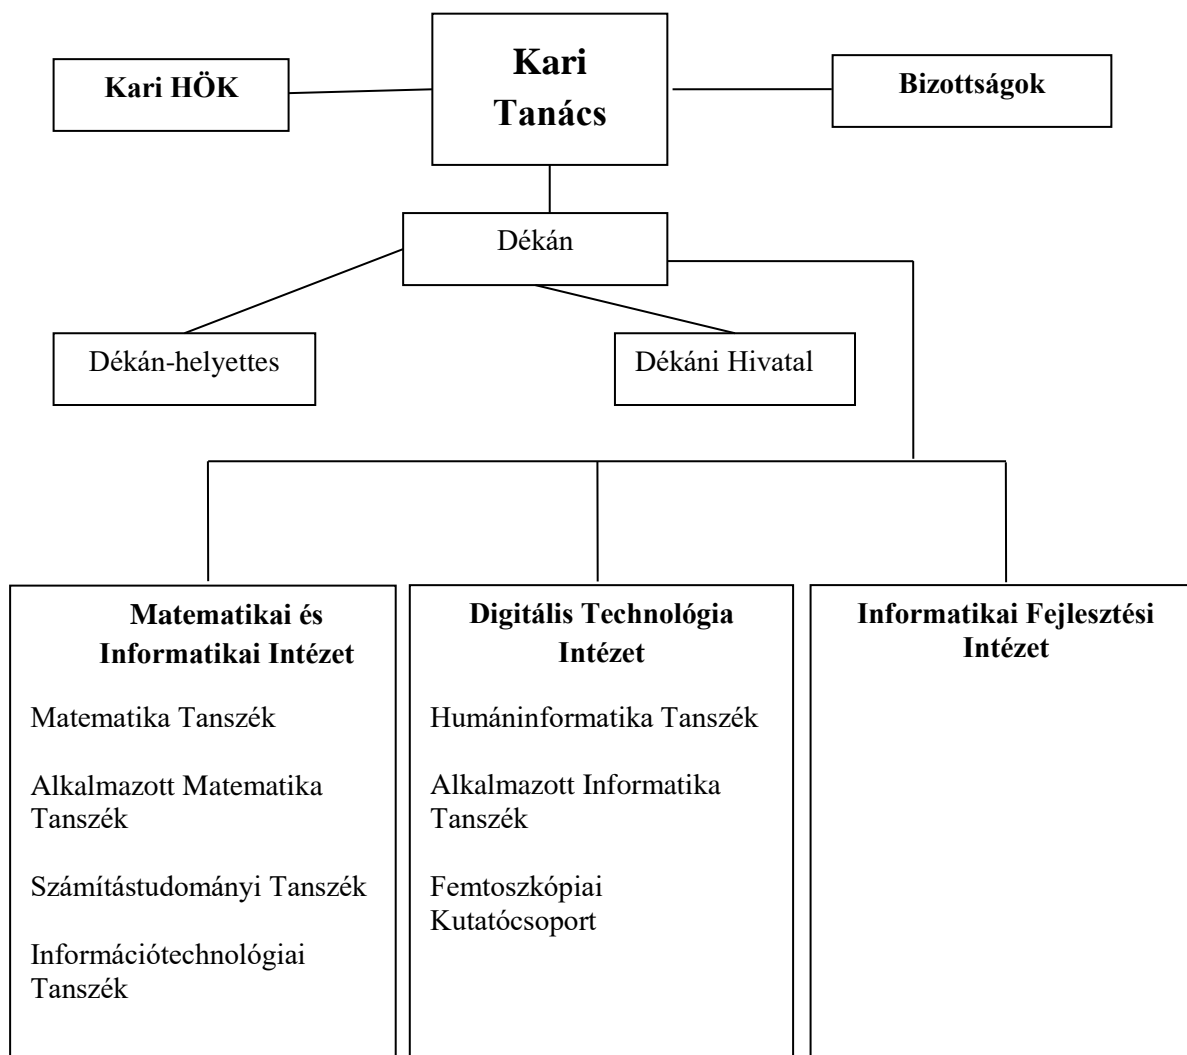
Kari HÖK

Kari Tanács

Bizottságok

Dékán

Dékán-helyettes

Dékáni Hivatal

Matematikai és Informatikai Intézet

Matematika Tanszék

Alkalmazott Matematika Tanszék

Számítástudományi Tanszék

Információtechnológiai Tanszék

Digitális Technológia Intézet

Humáninformatika Tanszék

Alkalmazott Informatika Tanszék

Femtoszkópiai Kutatócsoport

Informatikai Fejlesztési Intézet